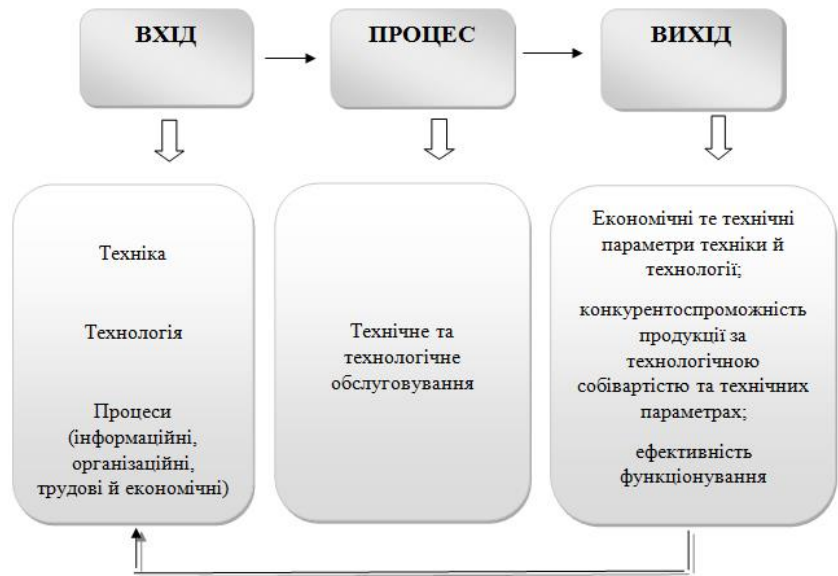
ВХІД

ПРОЦЕС

ВИХІД

Техніка

Технологія

Процеси (інформаційні, організаційні, трудові й економічні)

Технічне та технологічне обслуговування

Економічні те технічні параметри техніки й технології;

конкурентоспроможність продукції за технологічною собівартістю та технічних параметрах;

ефективність функціонування